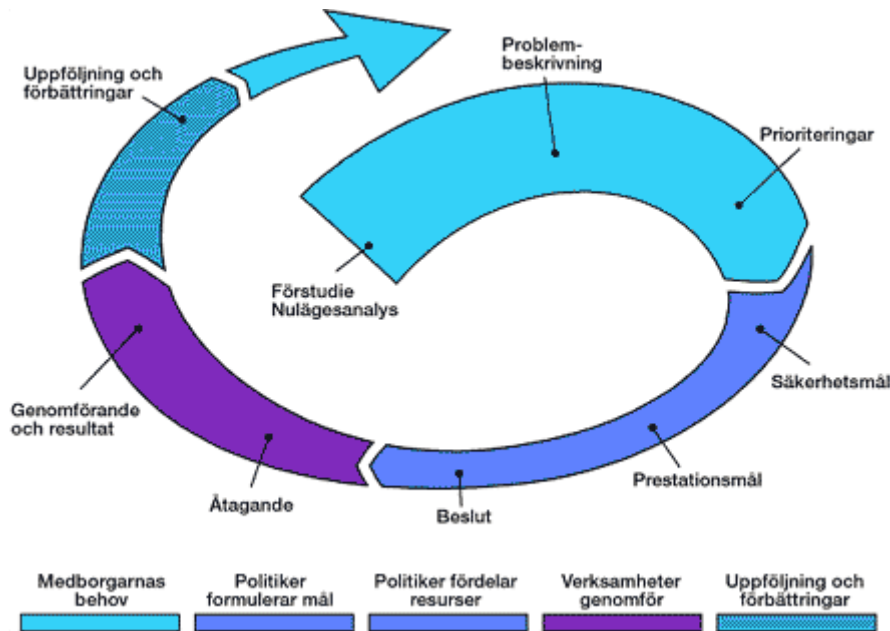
Problembeskrivning

Prioriteringar

Förstudie Nulägesanalys

Säkerhetsmål

Prestationsmål

Beslut

Åtagande

Genomförande och resultat

Uppföljning och förbättringar

Medborgarnas behov

Politiker formulerar mål

Politiker fördelar resurser

Verksamheter genomför

Uppföljning och förbättringar